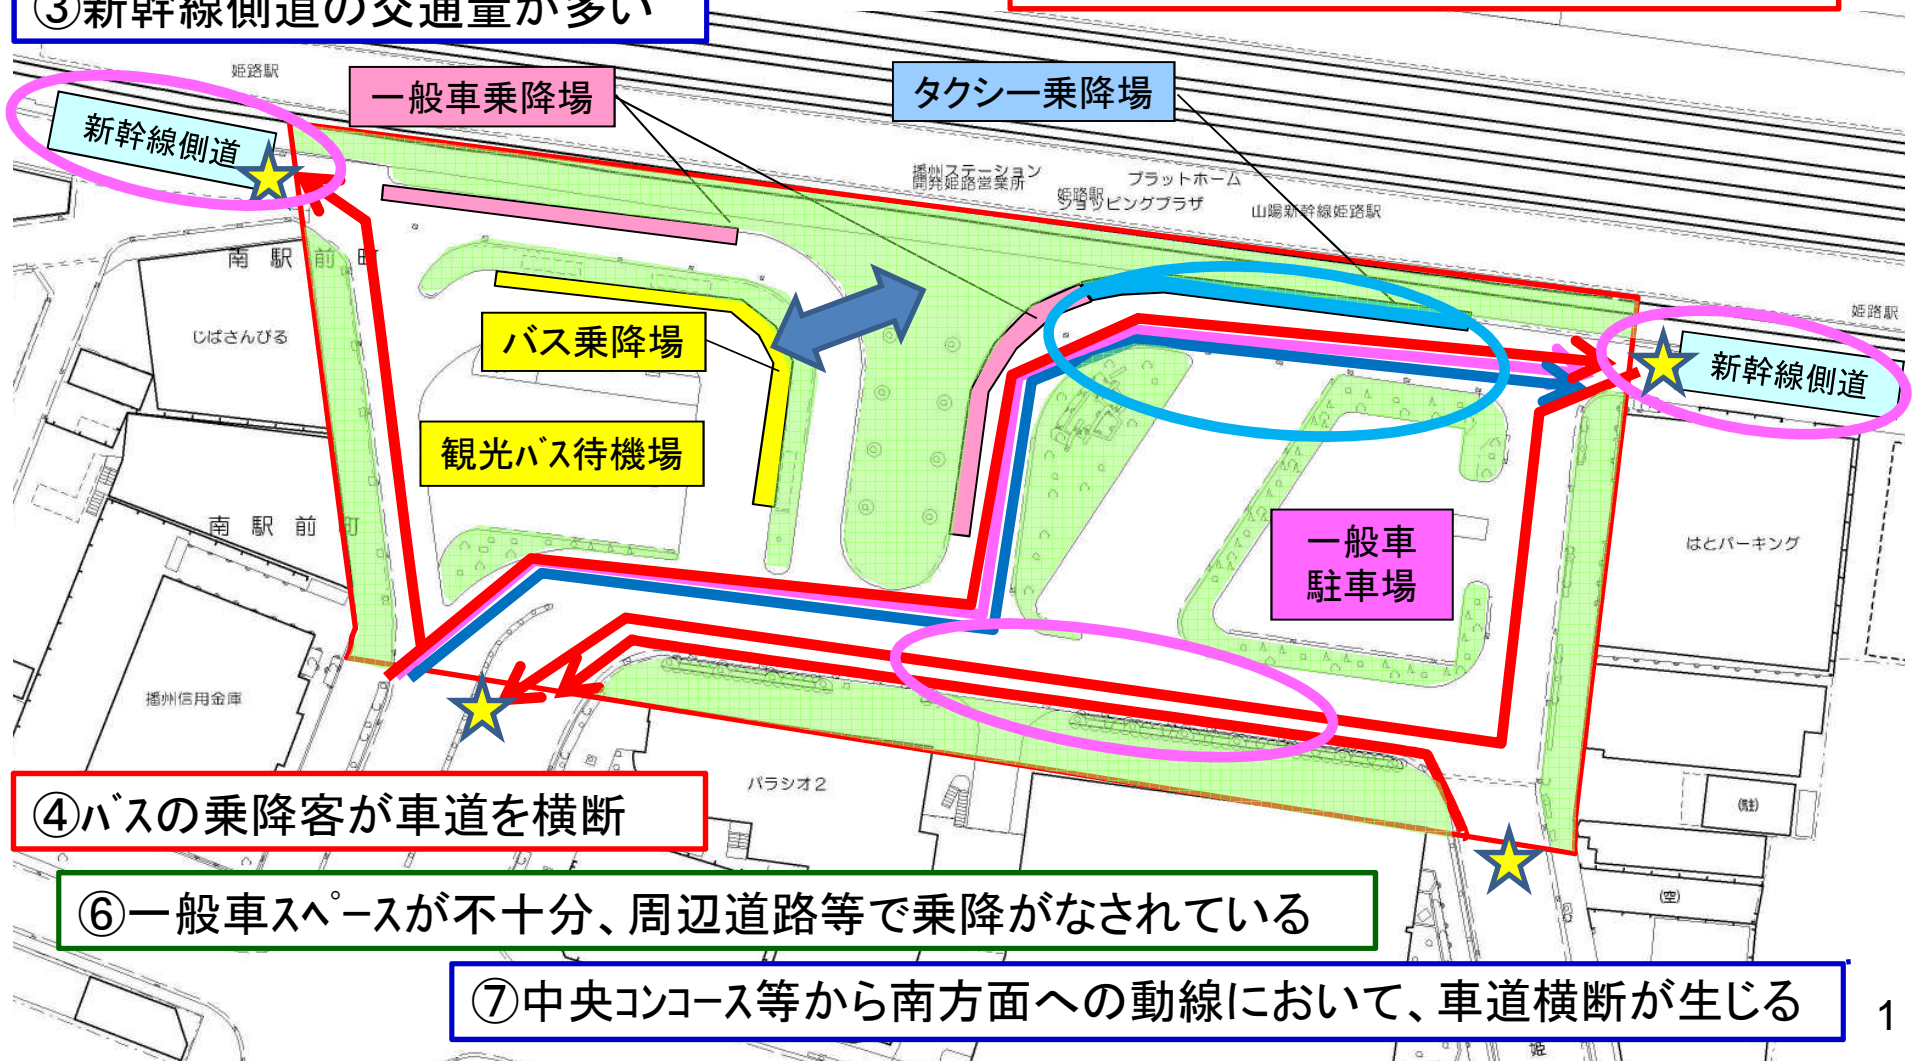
③新幹線側道の交通量が多い

姫路駅

一般車乗降場

タクシー乗降場

新幹線側道

播州ステーション開発姫路営業所

姫路駅ショッピングプラザ

プラットホーム

山陽新幹線姫路駅

南駅前町

じばさんびる

バス乗降場

観光バス待機場

姫路駅

新幹線側道

南駅前町

一般車駐車場

はとパーキング

播州信用金庫

パラシオ２

④バスの乗降客が車道を横断

⑥一般車スペースが不十分、周辺道路等で乗降がなされている

⑦中央コンコース等から南方面への動線において、車道横断が生じる

1